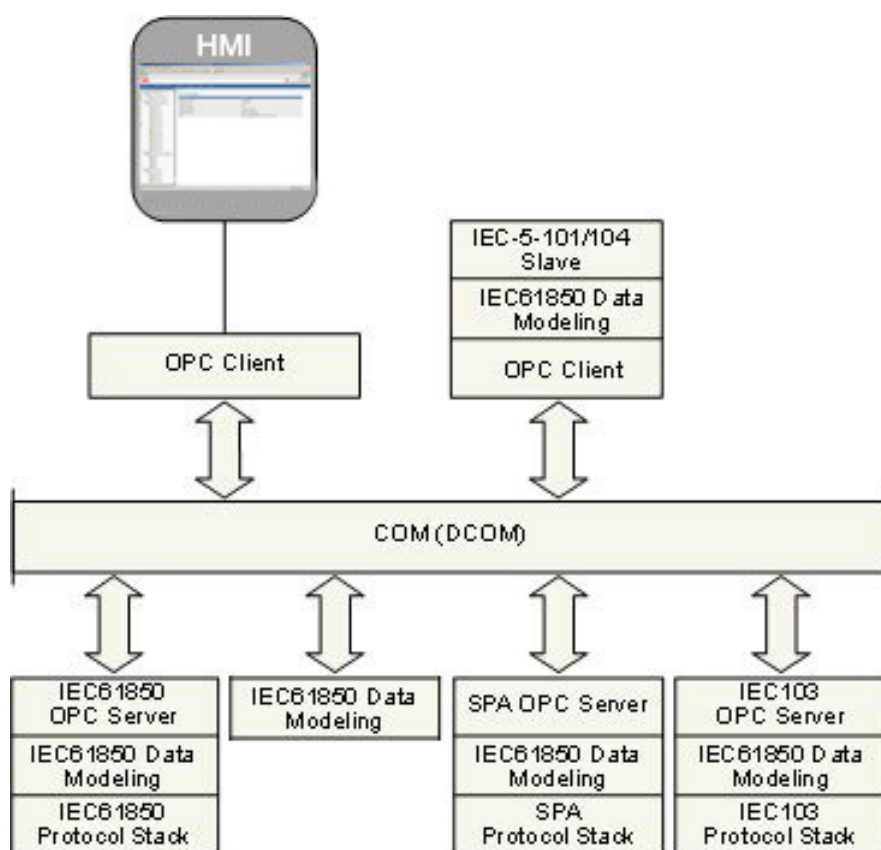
HMI

OPC Client

IEC-5-101/104 Slave

IEC61850 Data Modeling

OPC Client

COM (DCOM)

IEC61850 OPC Server

IEC61850 Data Modeling

IEC61850 Protocol Stack

IEC61850 Data Modeling

SPA OPC Server

IEC61850 Data Modeling

SPA Protocol Stack

IEC103 OPC Server

IEC61850 Data Modeling

IEC103 Protocol Stack